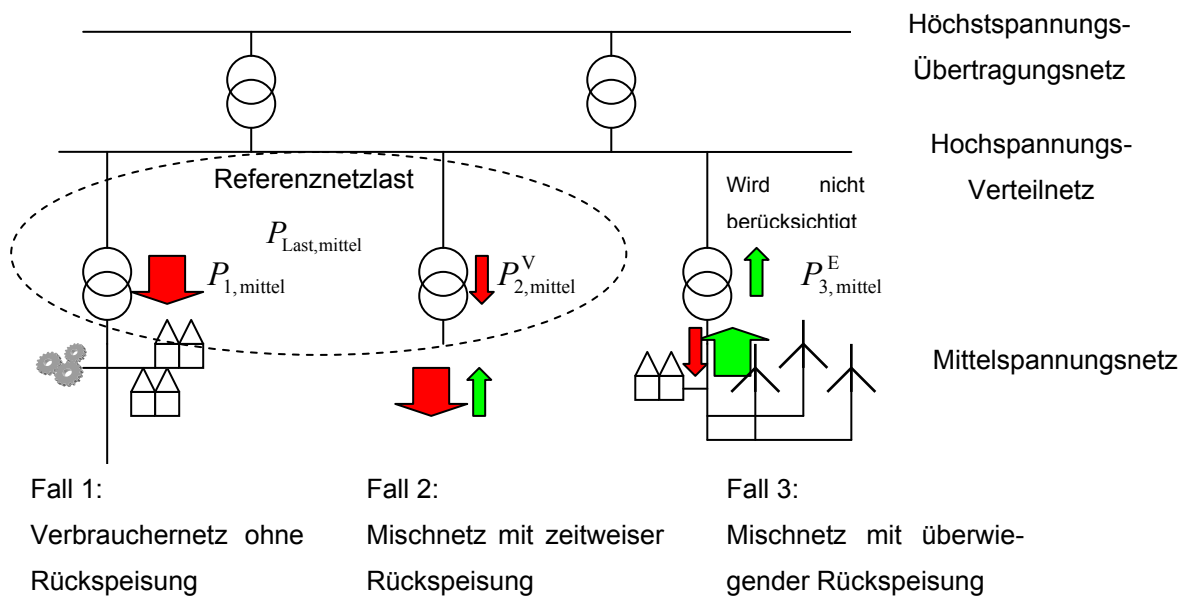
Höchstspannungs-Übertragungsnetz

Hochspannungs-Verteilnetz

Referenznetzlast

$P_{\text{Last,mittel}}$

Wird nicht berücksichtigt

$P_{1,\text{mittel}}$

$P_{2,\text{mittel}}^{\text{V}}$

$P_{3,\text{mittel}}^{\text{E}}$

Mittelspannungsnetz

Fall 1:
Verbrauchernetz ohne Rückspeisung

Fall 2:
Mischnetz mit zeitweiser Rückspeisung

Fall 3:
Mischnetz mit überwiegender Rückspeisung